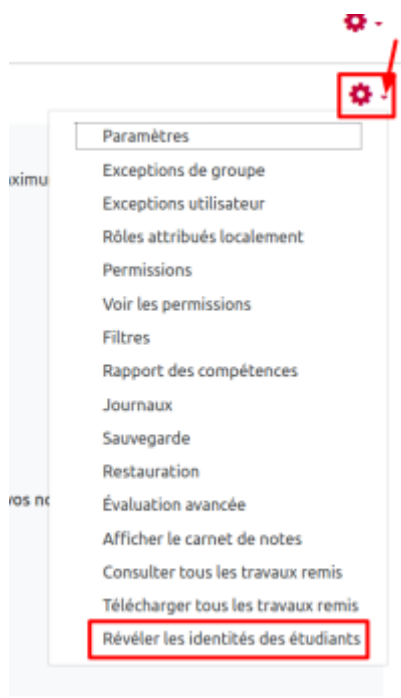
ximu

vos no

Paramètres
Exceptions de groupe
Exceptions utilisateur
Rôles attribués localement
Permissions
Voir les permissions
Filtres
Rapport des compétences
Journaux
Sauvegarde
Restauration
Évaluation avancée
Afficher le carnet de notes
Consulter tous les travaux remis
Télécharger tous les travaux remis
Révéler les identités des étudiants